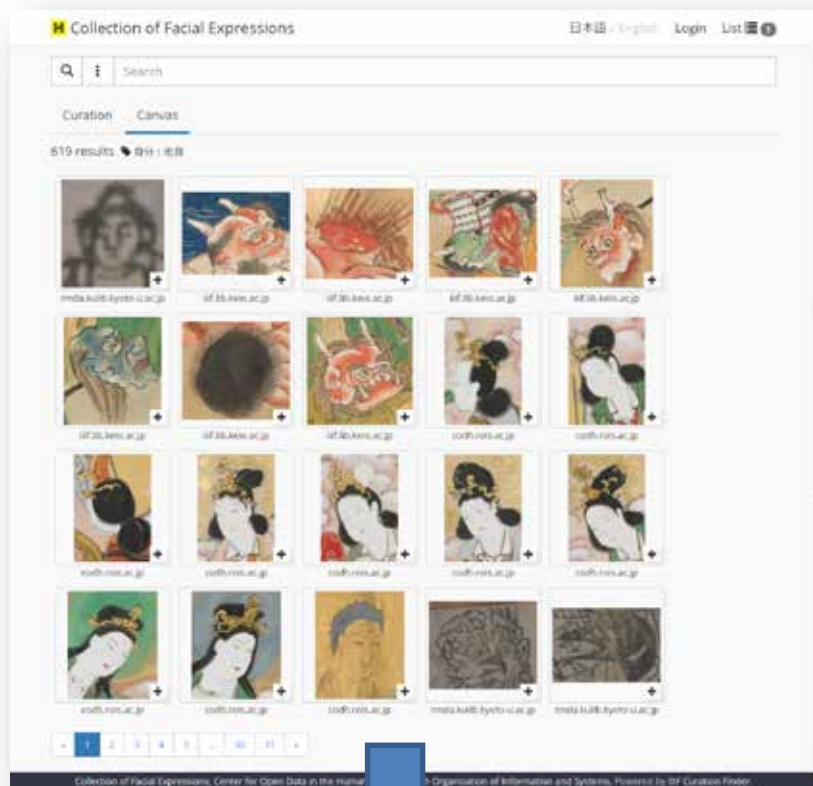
H Collection of Facial Expressions

日本語 / English Login List 0

Search

Curation Canvas

619 results 身分 : 地獄

rmda.kulib.kyoto-u.ac.jp

iiif.lib.keio.ac.jp

iiif.lib.keio.ac.jp

iiif.lib.keio.ac.jp

iiif.lib.keio.ac.jp

iiif.lib.keio.ac.jp

iiif.lib.keio.ac.jp

iiif.lib.keio.ac.jp

codh.rois.ac.jp

codh.rois.ac.jp

codh.rois.ac.jp

codh.rois.ac.jp

codh.rois.ac.jp

codh.rois.ac.jp

codh.rois.ac.jp

codh.rois.ac.jp

codh.rois.ac.jp

codh.rois.ac.jp

rmda.kulib.kyoto-u.ac.jp

rmda.kulib.kyoto-u.ac.jp

« 1 2 3 4 5 ... 30 31 »

Collection of Facial Expressions, Center for Open Data in the Human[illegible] Organization of Information and Systems, Powered by IIIF Curation Finder